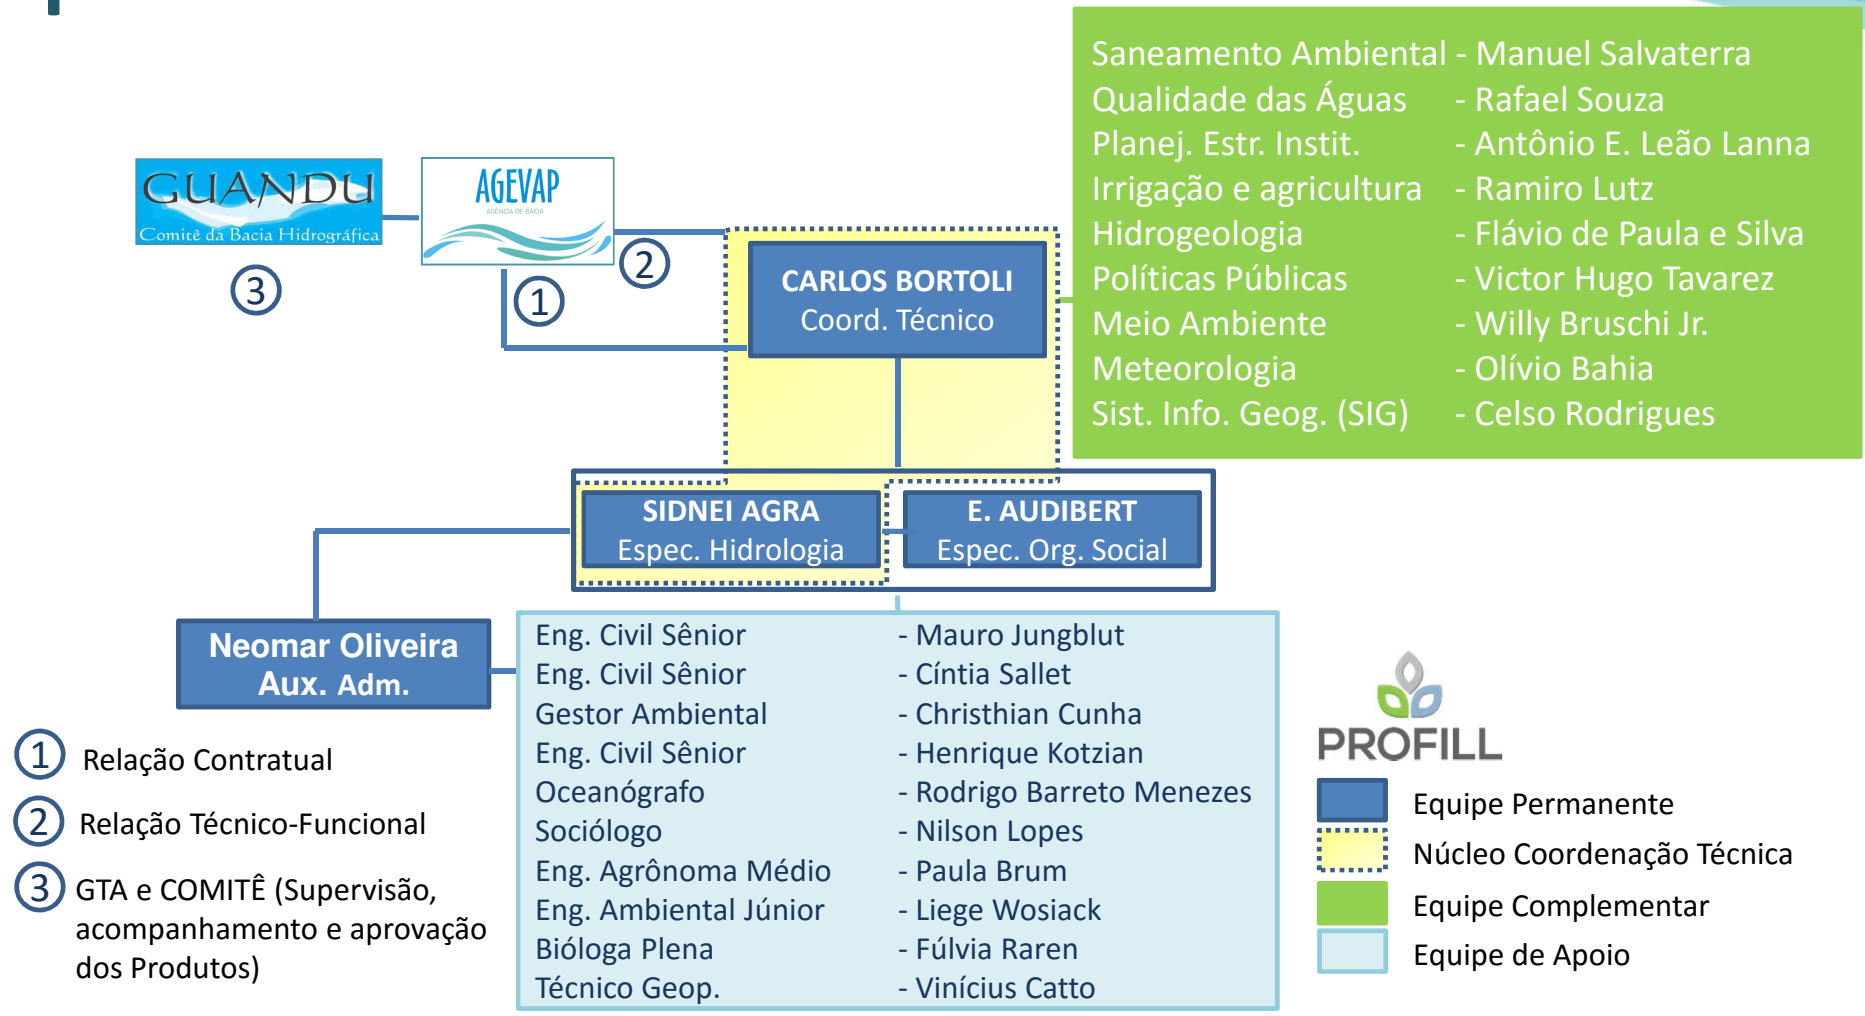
| | |
|---|---|
| Saneamento Ambiental | - Manuel Salvaterra |
| Qualidade das Águas | - Rafael Souza |
| Planej. Estr. Instit. | - Antônio E. Leão Lanna |
| Irrigação e agricultura | - Ramiro Lutz |
| Hidrogeologia | - Flávio de Paula e Silva |
| Políticas Públicas | - Victor Hugo Tavarez |
| Meio Ambiente | - Willy Bruschi Jr. |
| Meteorologia | - Olívio Bahia |
| Sist. Info. Geog. (SIG) | - Celso Rodrigues |

GUANDU
Comitê da Bacia Hidrográfica

AGEVAP
AGÊNCIA DE BACIA

3

2

1

CARLOS BORTOLI
Coord. Técnico

SIDNEI AGRA
Espec. Hidrologia

E. AUDIBERT
Espec. Org. Social

Neomar Oliveira
Aux. Adm.

| | |
|---|---|
| Eng. Civil Sênior | - Mauro Jungblut |
| Eng. Civil Sênior | - Cíntia Sallet |
| Gestor Ambiental | - Christhian Cunha |
| Eng. Civil Sênior | - Henrique Kotzian |
| Oceanógrafo | - Rodrigo Barreto Menezes |
| Sociólogo | - Nilson Lopes |
| Eng. Agrônoma Médio | - Paula Brum |
| Eng. Ambiental Júnior | - Liege Wosiack |
| Bióloga Plena | - Fúlvia Raren |
| Técnico Geop. | - Vinícius Catto |

1 Relação Contratual

2 Relação Técnico-Funcional

3 GTA e COMITÊ (Supervisão, acompanhamento e aprovação dos Produtos)

PROFILL

Equipe Permanente
Núcleo Coordenação Técnica
Equipe Complementar
Equipe de Apoio